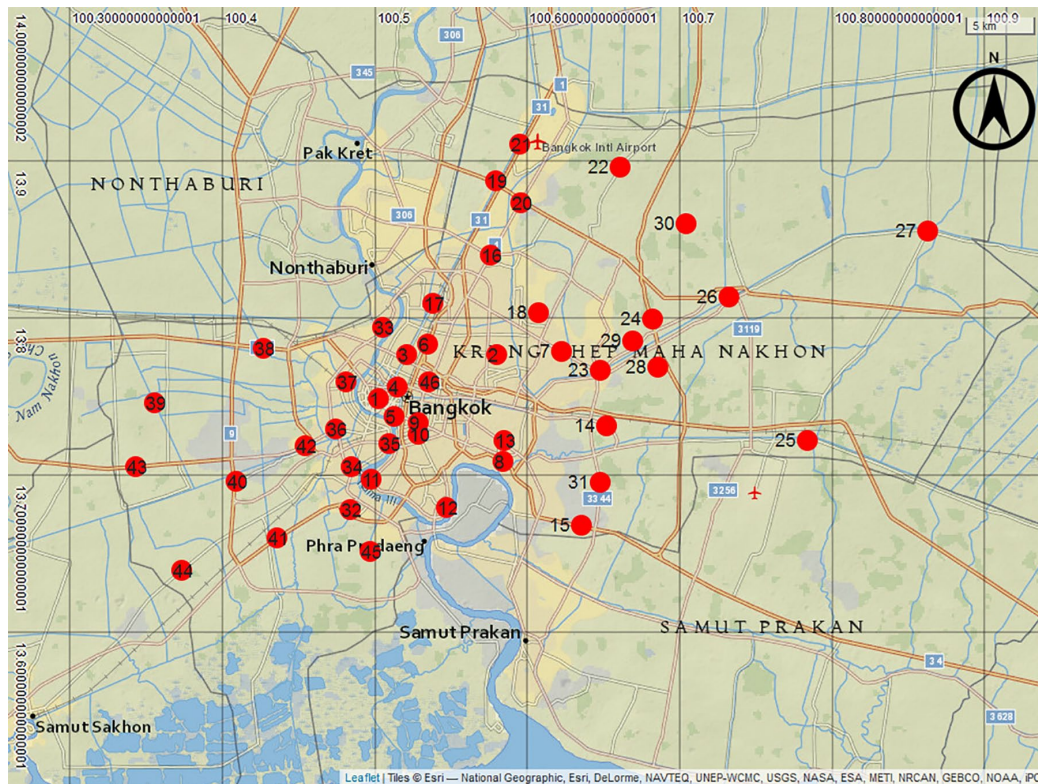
100.30000000000001 100.4 100.5 100.60000000000001 100.7 100.80000000000001 100.9

5 km

N

14.000000000000002

13.9

13.8

13.700000000000001

13.600000000000001

306
345
31
1
31
306
3119
9
3344
3256
34
3628

Pak Kret
Bangkok Intl Airport
NONTHABURI
Nonthaburi
KRUNG THEP MAHA NAKHON
Bangkok
Nam Nakhon Chai
Phra Pradaeng
Samut Prakan
SAMUT PRAKAN
Samut Sakhon

21
22
19
20
30
27
16
26
17
18
24
33
29
38
6
3
2
7
23
28
37
4
46
39
1
5
9
14
25
36
35
10
42
13
8
43
40
34
11
31
32
12
15
41
45
44

Leaflet | Tiles © Esri — National Geographic, Esri, DeLorme, NAVTEQ, UNEP-WCMC, USGS, NASA, ESA, METI, NRCAN, GEBCO, NOAA, iPC